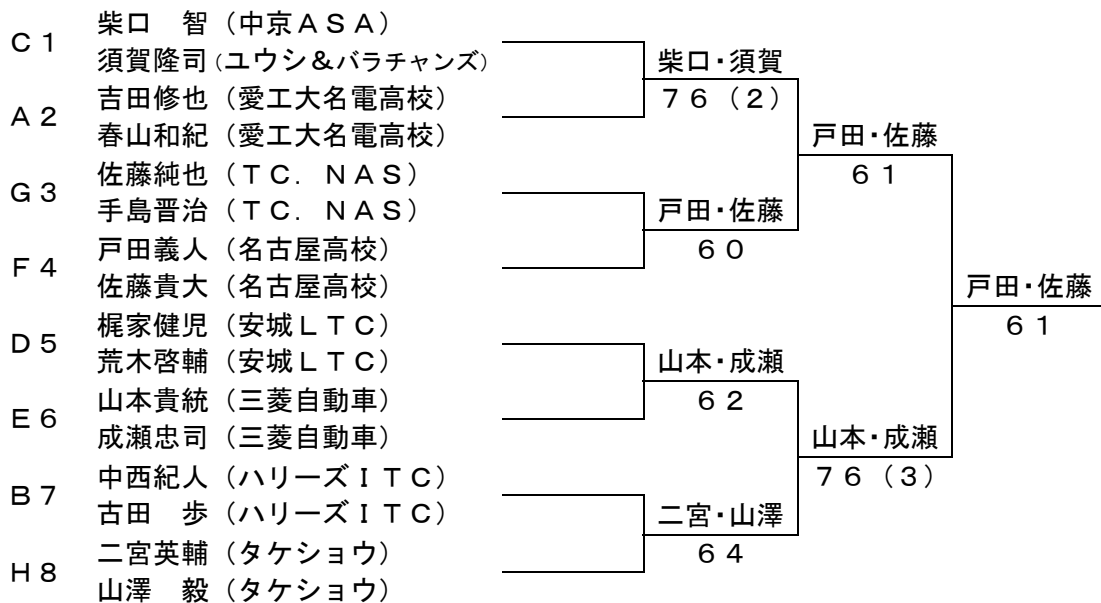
C１
柴口　智（中京ＡＳＡ）
須賀隆司（ユウシ＆バラチャンズ）
A２
吉田修也（愛工大名電高校）
春山和紀（愛工大名電高校）
G３
佐藤純也（ＴＣ．ＮＡＳ）
手島晋治（ＴＣ．ＮＡＳ）
F４
戸田義人（名古屋高校）
佐藤貴大（名古屋高校）
D５
梶家健児（安城ＬＴＣ）
荒木啓輔（安城ＬＴＣ）
E６
山本貴統（三菱自動車）
成瀬忠司（三菱自動車）
B７
中西紀人（ハリーズＩＴＣ）
古田　歩（ハリーズＩＴＣ）
H８
二宮英輔（タケショウ）
山澤　毅（タケショウ）

柴口・須賀
７６（２）
戸田・佐藤
６０
山本・成瀬
６２
二宮・山澤
６４

戸田・佐藤
６１
山本・成瀬
７６（３）

戸田・佐藤
６１